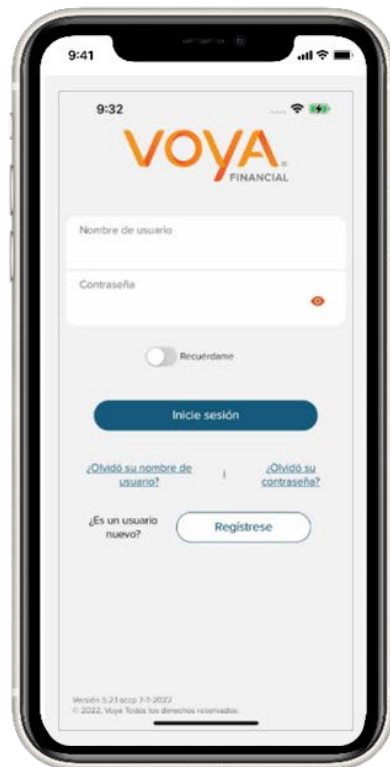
9:41

9:32

VOYA
FINANCIAL

Nombre de usuario

Contraseña

Recuérdame

Inicie sesión

¿Olvidó su nombre de usuario?

¿Olvidó su contraseña?

¿Es un usuario nuevo?

Regístrese

Versión 5.23 accp 7-7-2022
© 2022, Voya Todos los derechos reservados.